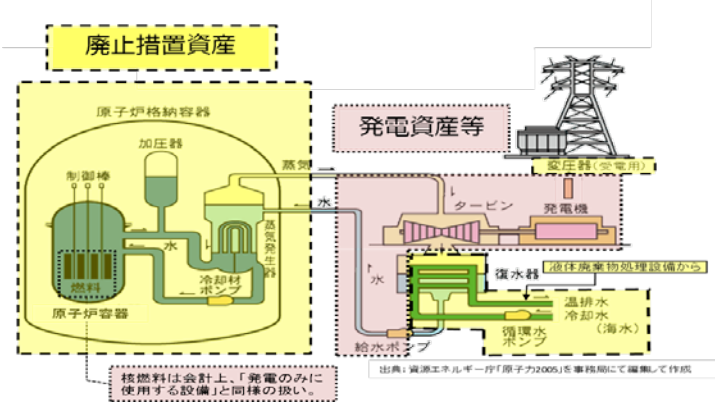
廃止措置資産

発電資産等

原子炉格納容器

加圧器

制御棒

蒸気

水

蒸気発生器

水

燃料

冷却材ポンプ

原子炉容器

変圧器（受電用）

タービン

発電機

水

復水器

液体廃棄物処理設備から

温排水

冷却水

（海水）

循環水ポンプ

給水ポンプ

核燃料は会計上、「発電のみに使用する設備」と同様の扱い。

出典：資源エネルギー庁「原子力2005」を事務局にて編集して作成